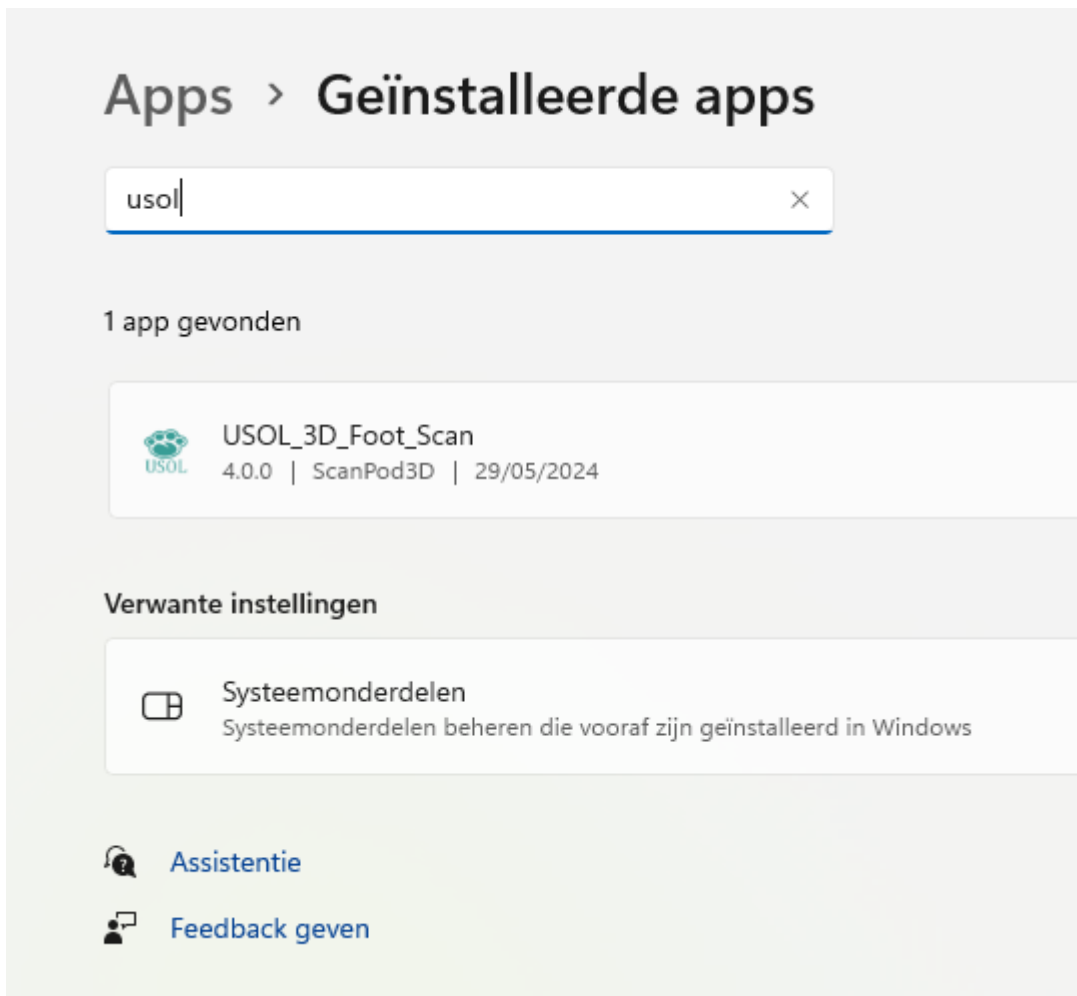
Apps › Geïnstalleerde apps

usol

1 app gevonden

USOL
USOL_3D_Foot_Scan
4.0.0 | ScanPod3D | 29/05/2024

Verwante instellingen

Systeemonderdelen
Systeemonderdelen beheren die vooraf zijn geïnstalleerd in Windows

Assistentie

Feedback geven